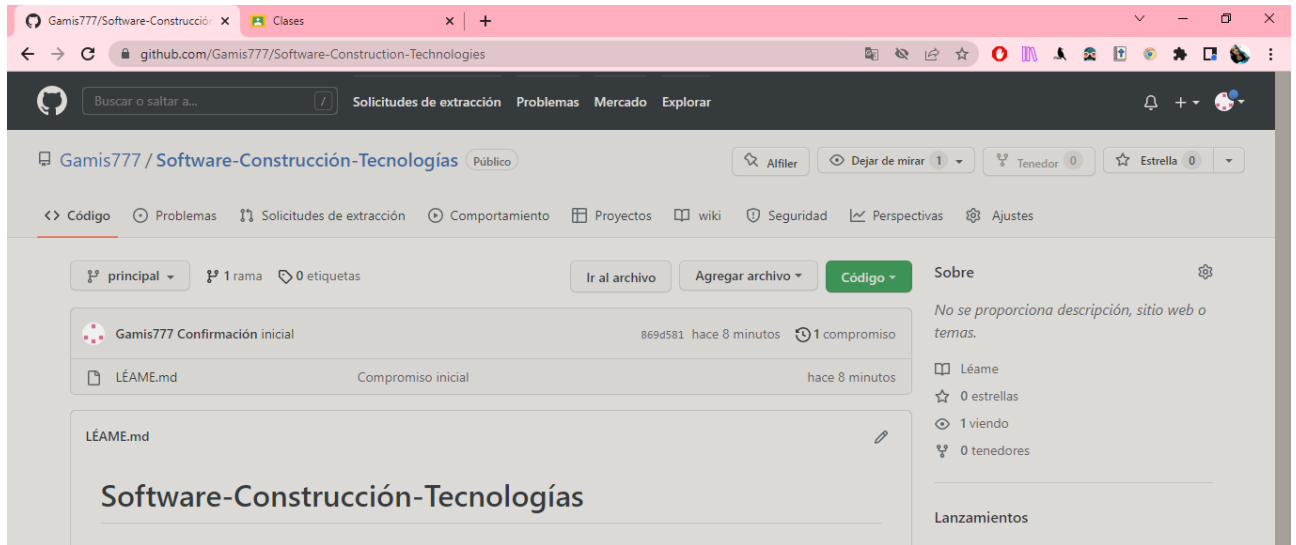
Gamis777/Software-Construcció ×
Clases ×
+

github.com/Gamis777/Software-Construction-Technologies

Buscar o saltar a... /
Solicitudes de extracción Problemas Mercado Explorar

Gamis777 / Software-Construcción-Tecnologías Público

Alfiler
Dejar de mirar 1
Tenedor 0
Estrella 0

<> Código
Problemas
Solicitudes de extracción
Comportamiento
Proyectos
wiki
Seguridad
Perspectivas
Ajustes

principal
1 rama
0 etiquetas
Ir al archivo
Agregar archivo
Código

Gamis777 Confirmación inicial
869d581 hace 8 minutos
1 compromiso

LÉAME.md
Compromiso inicial
hace 8 minutos

LÉAME.md

Software-Construcción-Tecnologías

Sobre

No se proporciona descripción, sitio web o temas.

Léame
0 estrellas
1 viendo
0 tenedores

Lanzamientos